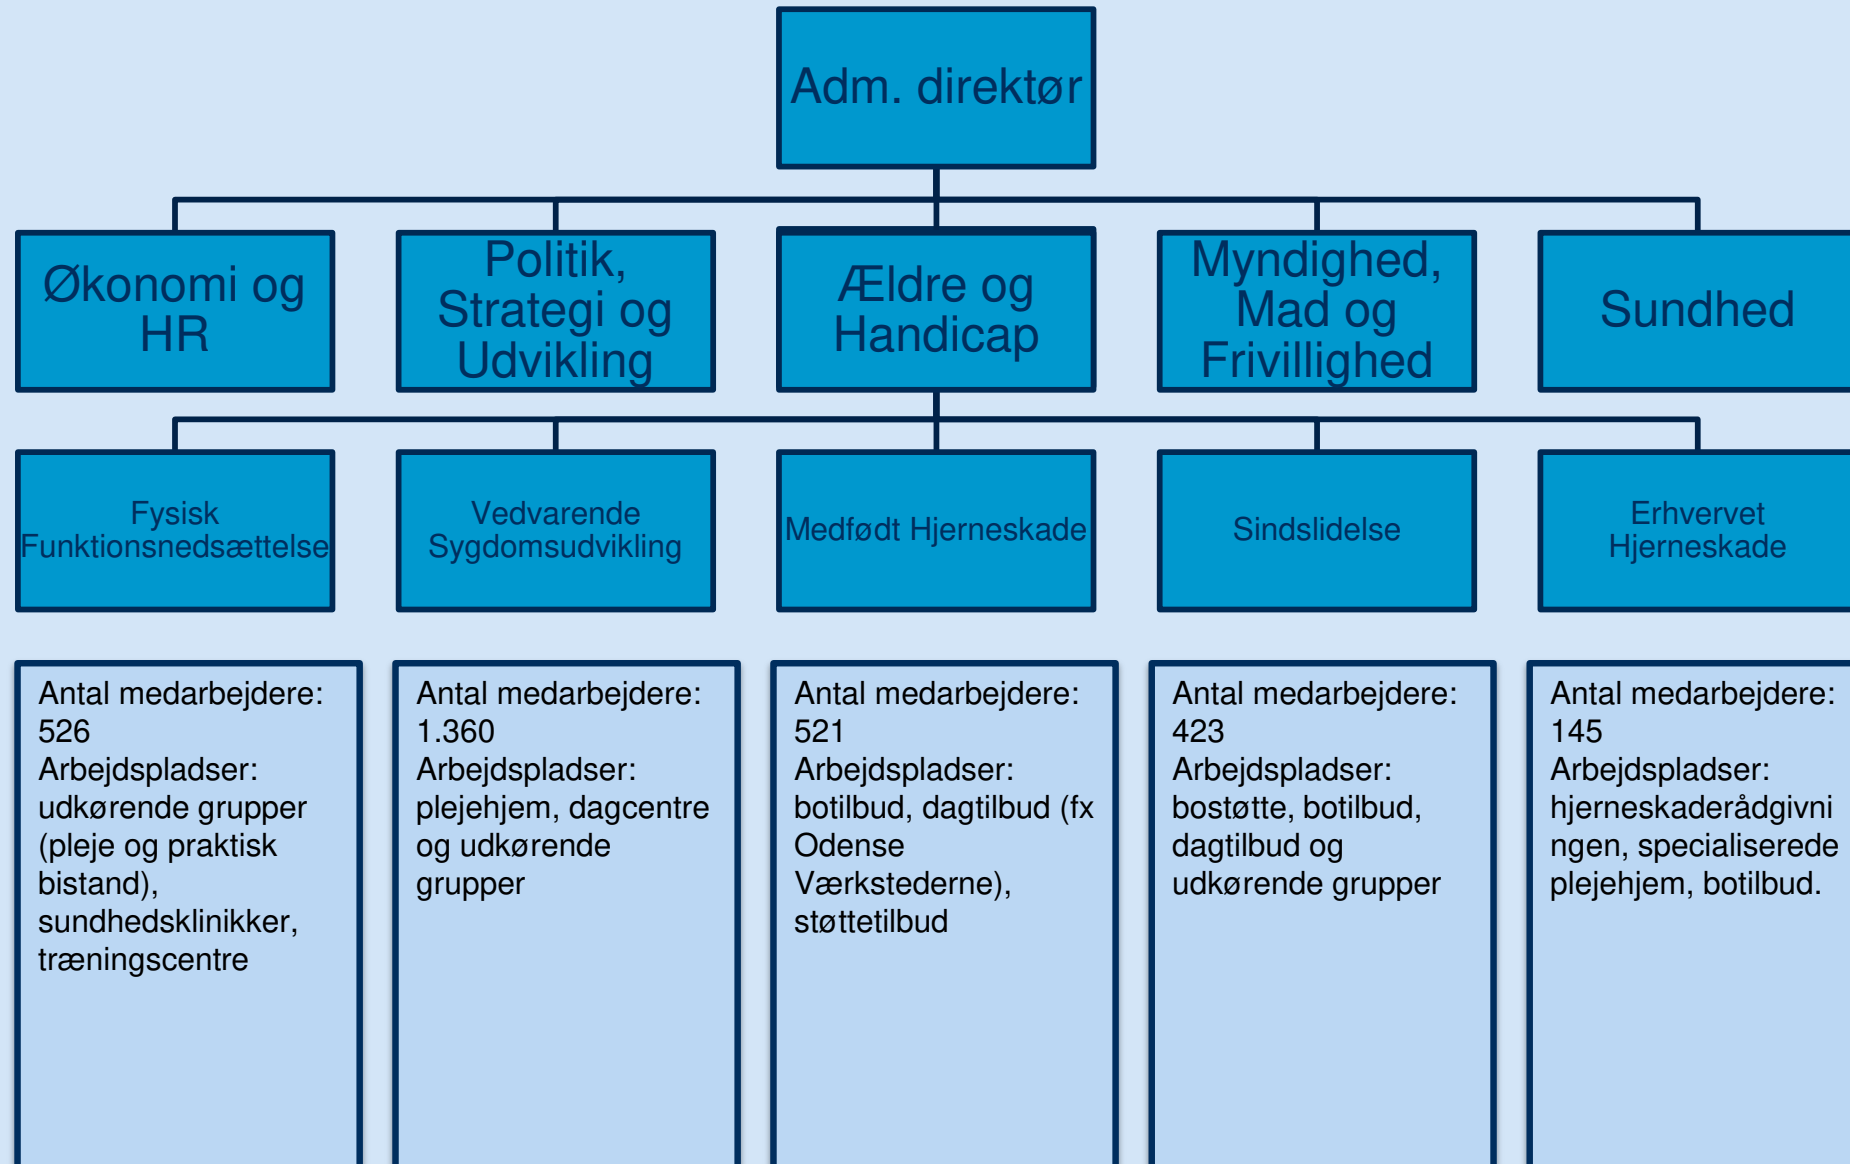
Adm. direktør

Økonomi og HR

Politik, Strategi og Udvikling

Ældre og Handicap

Myndighed, Mad og Frivillighed

Sundhed

Fysisk Funktionsnedsættelse

Vedvarende Sygdomsudvikling

Medfødt Hjerneskade

Sindslidelse

Erhvervet Hjerneskade

Antal medarbejdere: 526
Arbejdspladser: udkørende grupper (pleje og praktisk bistand), sundhedsklinikker, træningscentre

Antal medarbejdere: 1.360
Arbejdspladser: plejehjem, dagcentre og udkørende grupper

Antal medarbejdere: 521
Arbejdspladser: botilbud, dagtilbud (fx Odense Værkstederne), støttetilbud

Antal medarbejdere: 423
Arbejdspladser: bostøtte, botilbud, dagtilbud og udkørende grupper

Antal medarbejdere: 145
Arbejdspladser: hjerneskaderådgivningen, specialiserede plejehjem, botilbud.